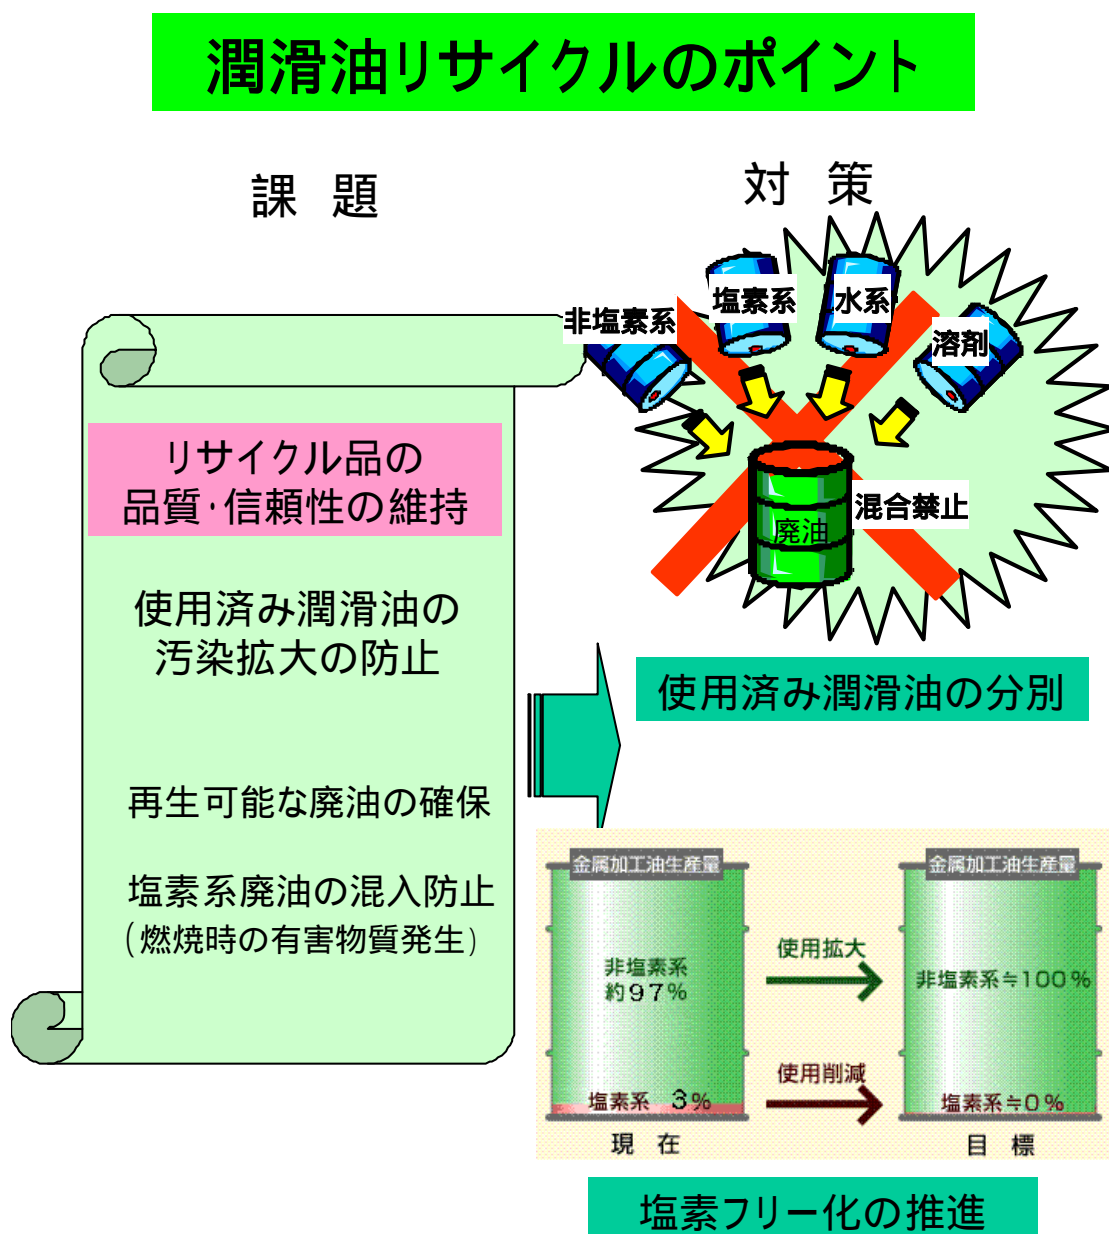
潤滑油リサイクルのポイント

課　題

対　策

非塩素系

塩素系

水系

溶剤

廃油

混合禁止

リサイクル品の品質･信頼性の維持

使用済み潤滑油の汚染拡大の防止

再生可能な廃油の確保

塩素系廃油の混入防止（燃焼時の有害物質発生）

使用済み潤滑油の分別

金属加工油生産量

非塩素系 約97%

塩素系　3%

現　在

使用拡大

使用削減

金属加工油生産量

非塩素系≒100%

塩素系≒0%

目　標

塩素フリー化の推進